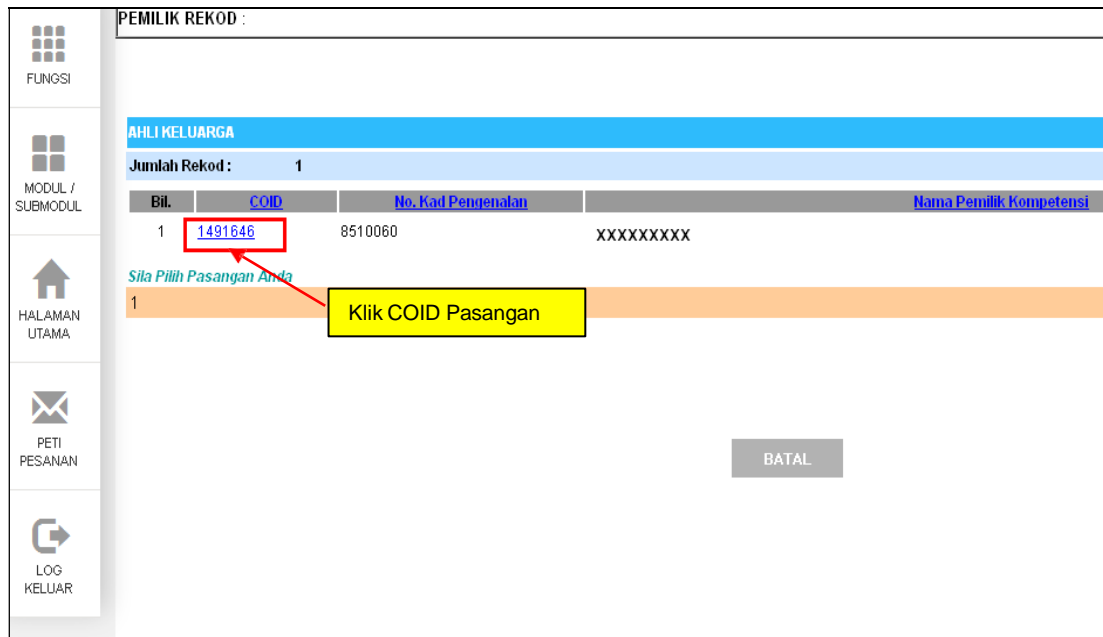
FUNGSI

MODUL / SUBMODUL

HALAMAN UTAMA

PETI PESANAN

LOG KELUAR

PEMILIK REKOD :

AHLI KELUARGA

Jumlah Rekod : 1

| Bil. | COID | No. Kad Pengenalan | Nama Pemilik Kompetensi |
|---|---|---|---|
| 1 | 1491646 | 8510060 | XXXXXXXXX |

Sila Pilih Pasangan Anda

1

Klik COID Pasangan

BATAL